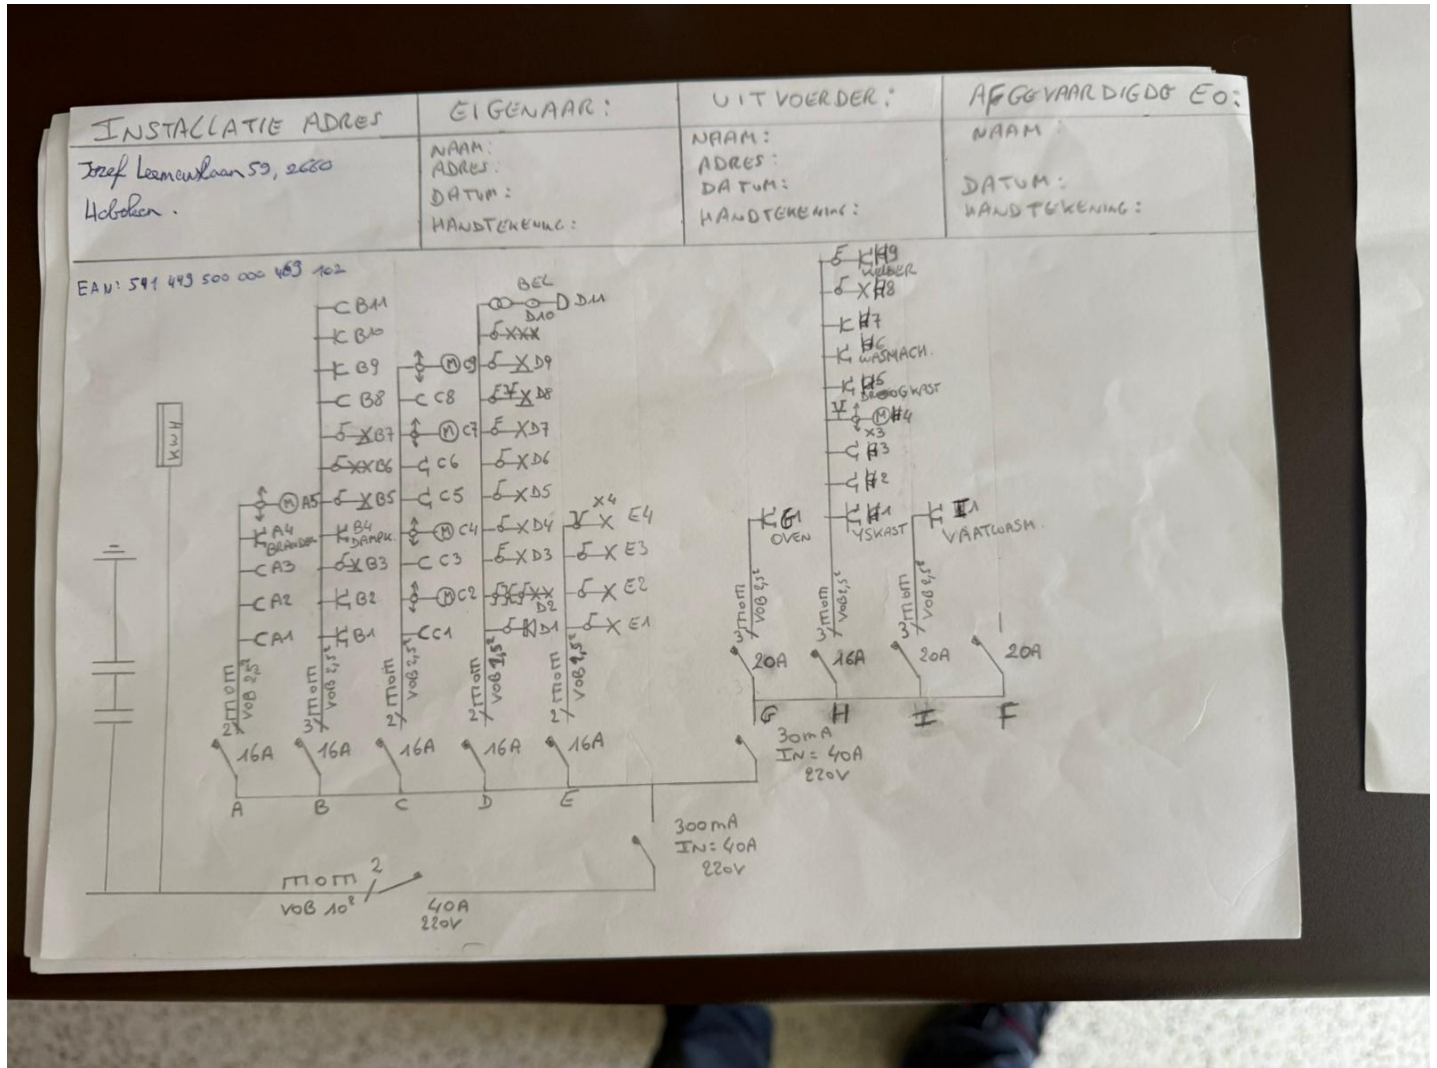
| INSTALLATIE ADRES | EIGENAAR: | UITVOERDER: | AFGEVAARDIGDE Eo: |
|---|---|---|---|
| Jozef Leemanslaan 59, 2660 Hoboken. | NAAM: ADRES: DATUM: HANDTEKENING: | NAAM: ADRES: DATUM: HANDTEKENING: | NAAM: DATUM: HANDTEKENING: |

EAN: 541 449 500 000 483 102

KWH

CA1
CA2
CA3
A4 BRANDER
A5
mom VOB 2,5²
2
16A
A

B1
B2
B3
B4 DAMPK.
B5
B6
B7
B8
B9
B10
B11
mom VOB 2,5²
3
16A
B

C1
C2
C3
C4
C5
C6
C7
C8
C9
mom VOB 2,5²
2
16A
C

BEL
D10
D11
D1
D2
D3
D4
D5
D6
D7
D8
D9
mom VOB 2,5²
2
16A
D

E1
E2
E3
E4
x4
mom VOB 2,5²
2
16A
E

G1 OVEN
mom VOB 2,5²
3
20A
G

H1 YSKAST
H2
H3
x3
H4
H5 DROOGKAST
H6 WASMACH.
H7
H8
H9 KELDER
mom VOB 2,5²
3
16A
H

I1 VAATWASM.
mom VOB 2,5²
3
20A
I

20A
F

30mA
IN: 40A
220V

300mA
IN: 40A
220V

mom VOB 10²
2
40A
220V